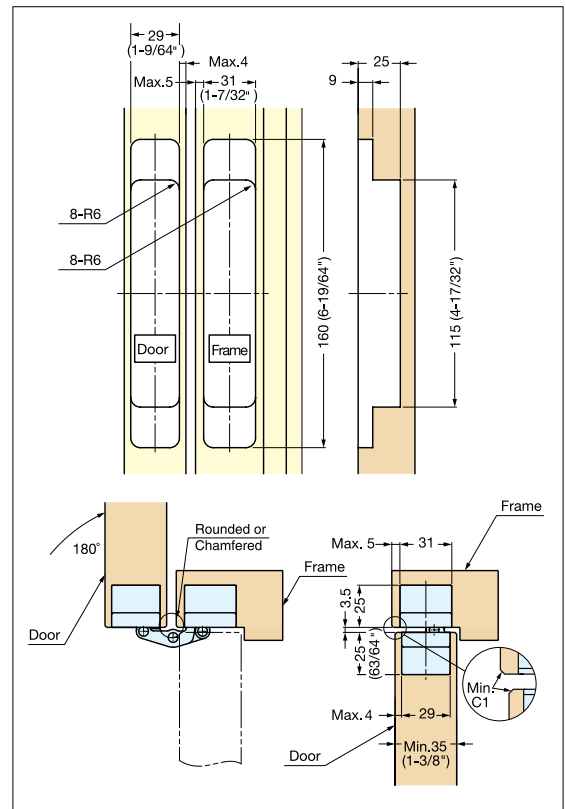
29
(1-9/64")
Max.4
Max.5
31
(1-7/32")
25
9
8-R6
8-R6
Door
Frame
160 (6-19/64")
115 (4-17/32")
180°
Rounded or
Chamfered
Frame
Door
Frame
Max. 5
31
3.5
25
25
(63/64")
Min.
C1
Max. 4
29
Door
Min.35
(1-3/8")